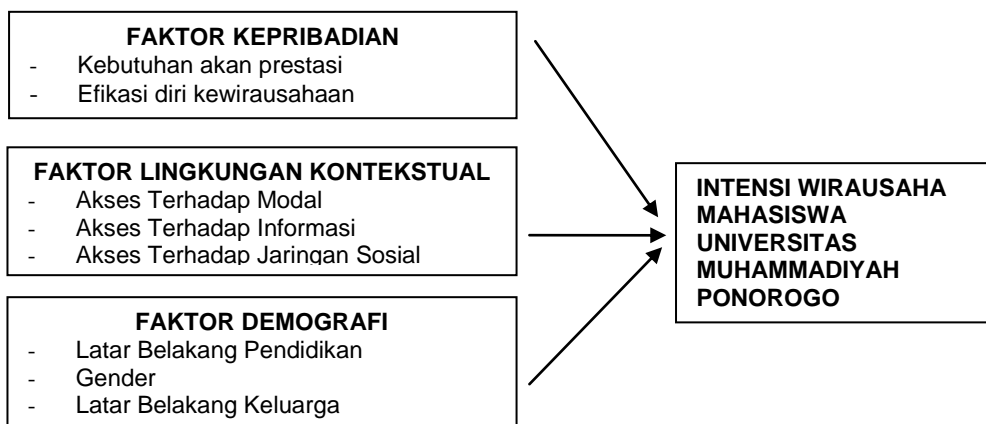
FAKTOR KEPRIBADIAN
- Kebutuhan akan prestasi
- Efikasi diri kewirausahaan

FAKTOR LINGKUNGAN KONTEKSTUAL
- Akses Terhadap Modal
- Akses Terhadap Informasi
- Akses Terhadap Jaringan Sosial

FAKTOR DEMOGRAFI
- Latar Belakang Pendidikan
- Gender
- Latar Belakang Keluarga

INTENSI WIRAUSAHA MAHASISWA UNIVERSITAS MUHAMMADIYAH PONOROGO